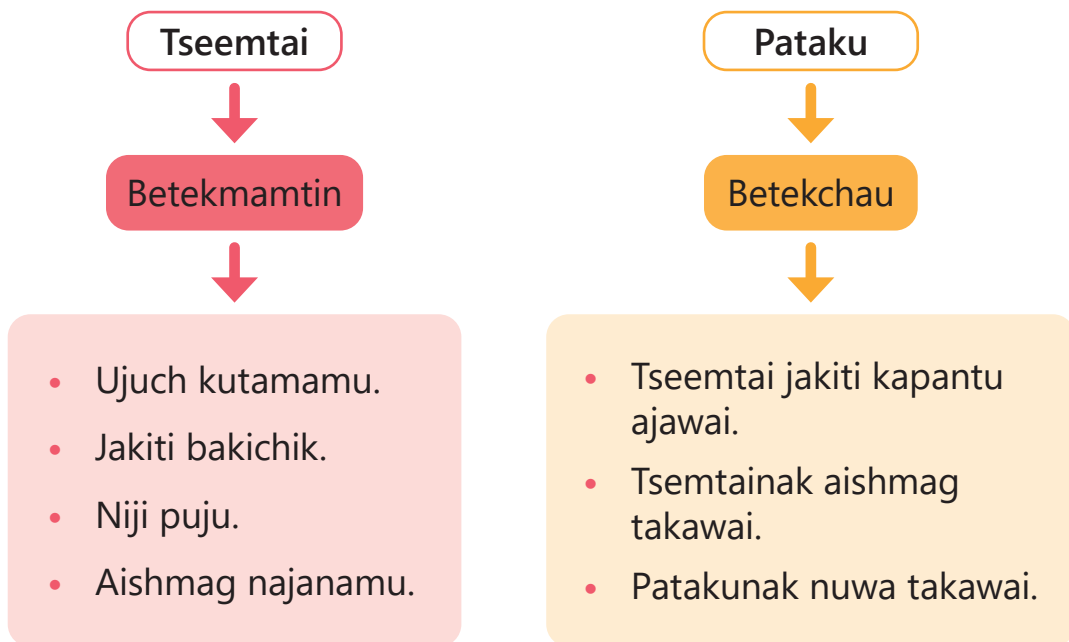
Tseemtai

Betekmamtin

- Ujuch kutamamu.
- Jakiti bakichik.
- Niji puju.
- Aishmag najanamu.

Pataku

Betekchau

- Tseemtai jakiti kapantu ajawai.
- Tsemtainak aishmag takawai.
- Patakunak nuwa takawai.